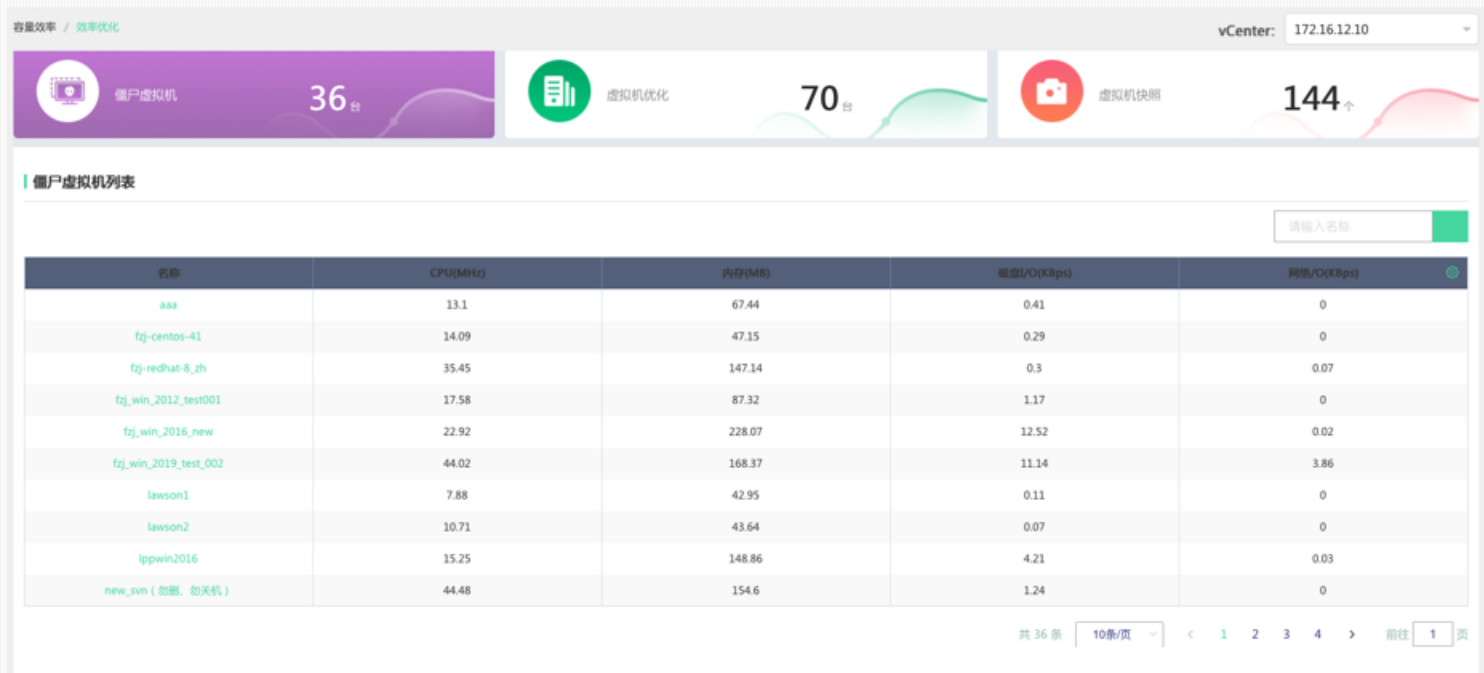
容量效率 / 效率优化

vCenter: 172.16.12.10

僵尸虚拟机 36台

虚拟机优化 70台

虚拟机快照 144个

僵尸虚拟机列表

请输入名称

| 名称 | CPU(MHz) | 内存(MB) | 磁盘I/O(KBps) | 网络I/O(KBps) |
|---|---|---|---|---|
| aaa | 13.1 | 67.44 | 0.41 | 0 |
| fzj-centos-41 | 14.09 | 47.15 | 0.29 | 0 |
| fzj-redhat-8_zh | 35.45 | 147.14 | 0.3 | 0.07 |
| fzj_win_2012_test001 | 17.58 | 87.32 | 1.17 | 0 |
| fzj_win_2016_new | 22.92 | 228.07 | 12.52 | 0.02 |
| fzj_win_2019_test_002 | 44.02 | 168.37 | 11.14 | 3.86 |
| lawson1 | 7.88 | 42.95 | 0.11 | 0 |
| lawson2 | 10.71 | 43.64 | 0.07 | 0 |
| lppwin2016 | 15.25 | 148.86 | 4.21 | 0.03 |
| new_svn（勿删、勿关机） | 44.48 | 154.6 | 1.24 | 0 |

共 36 条 10条/页 < 1 2 3 4 > 前往 1 页